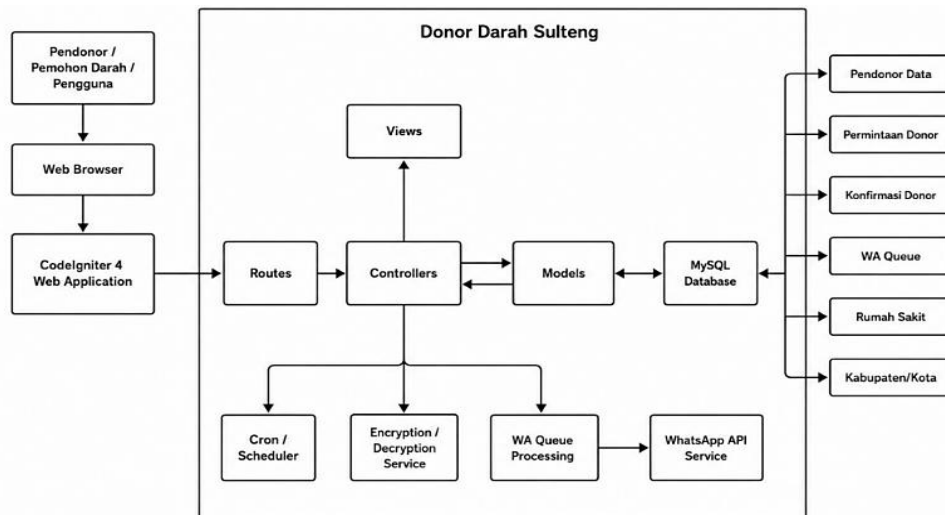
Pendonor / Pemohon Darah / Pengguna

Web Browser

CodeIgniter 4 Web Application

Donor Darah Sulteng

Views

Routes

Controllers

Models

MySQL Database

Cron / Scheduler

Encryption / Decryption Service

WA Queue Processing

WhatsApp API Service

Pendonor Data

Permintaan Donor

Konfirmasi Donor

WA Queue

Rumah Sakit

Kabupaten/Kota